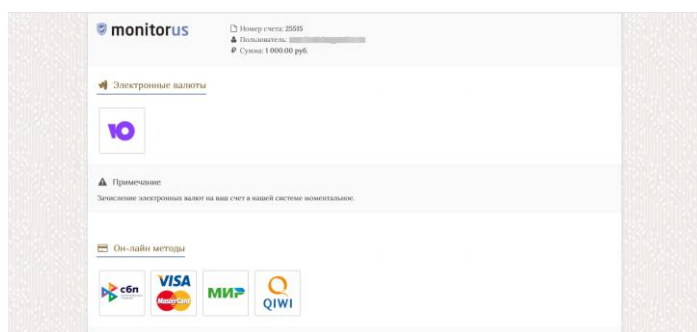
monitorus

Номер счета: 25515
Пользователь: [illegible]
Сумма: 1 000.00 руб.

Электронные валюты

Примечание

Зачисление электронных валют на ваш счет в нашей системе моментальное.

Он-лайн методы

сбп
VISA
MasterCard
МИР
QIWI